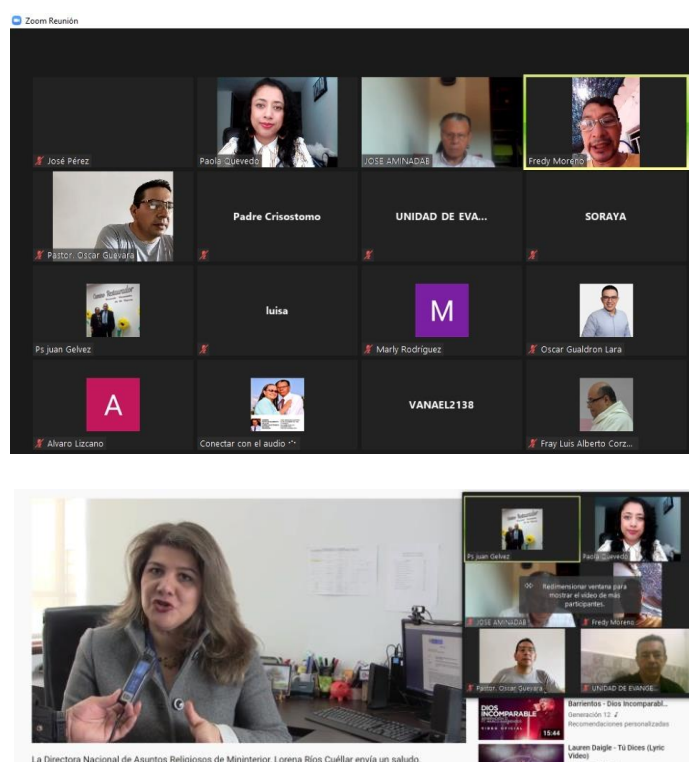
Zoom Reunión

José Pérez
Paola Quevedo
JOSE AMINADAB
Fredy Moreno
Pastor. Oscar Guevara
Padre Crisostomo
UNIDAD DE EVA...
SORAYA
Ps juan Gelvez
luisa
M
Marly Rodríguez
Oscar Gualdron Lara
A
Alvaro Lizcano
Conectar con el audio
VANAEL2138
Fray Luis Alberto Corz...

Ps juan Gelvez
Paola Quevedo
Redimensionar ventana para mostrar el video de más participantes.
JOSE AMINADAB
Fredy Moreno
Pastor. Oscar Guevara
UNIDAD DE EVANGE...
DIOS INCOMPARABLE
15:44
Barrientos - Dios Incomparabl...
Generación 12
Recomendaciones personalizadas
Lauren Daigle - Tú Dices (Lyric Video)

La Directora Nacional de Asuntos Religiosos de Mininterior, Lorena Ríos Cuéllar envía un saludo